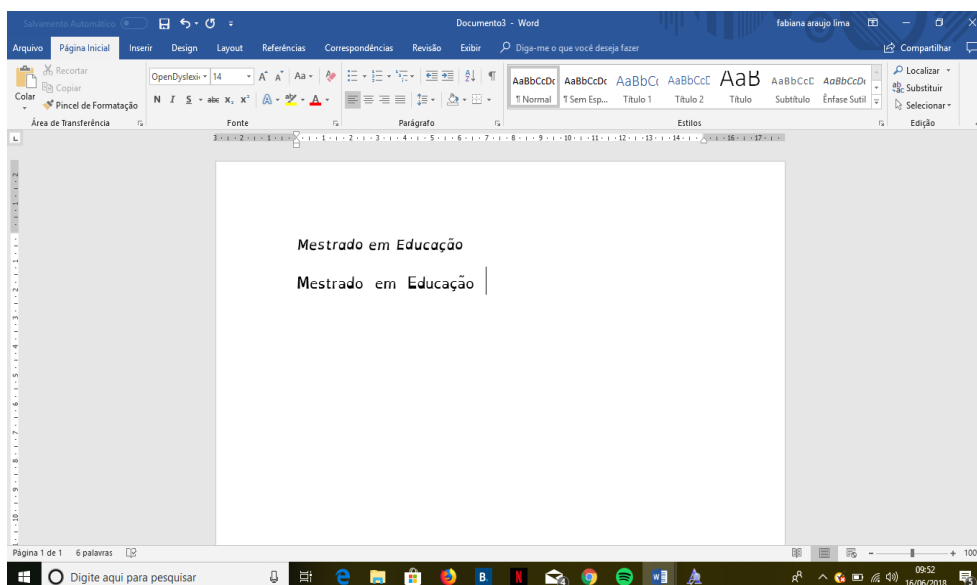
Salvamento Automático
Documento3 - Word
fabiana araujo lima

Arquivo Página Inicial Inserir Design Layout Referências Correspondências Revisão Exibir Diga-me o que você deseja fazer
Compartilhar

Recortar
Copiar
Colar
Pincel de Formatação
Área de Transferência

OpenDyslexi 14
N I S abc $x_2$ $x^2$
Fonte

Parágrafo

AaBbCcDc ¶ Normal
AaBbCcDc ¶ Sem Esp...
AaBbCc Título 1
AaBbCcE Título 2
AaB Título
AaBbCcE Subtítulo
AaBbCcDc Ênfase Sutil
Estilos

Localizar
Substituir
Selecionar
Edição

Mestrado em Educação

Mestrado em Educação

Página 1 de 1 6 palavras

Digite aqui para pesquisar
09:52
16/06/2018